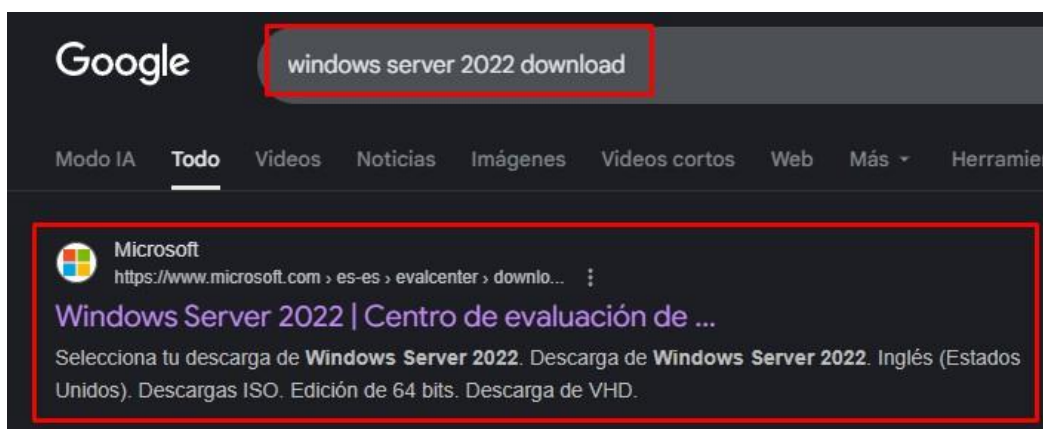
Google

windows server 2022 download

Modo IA Todo Videos Noticias Imágenes Videos cortos Web Más Herramie

Microsoft
https://www.microsoft.com › es-es › evalcenter › downlo...

Windows Server 2022 | Centro de evaluación de ...

Selecciona tu descarga de **Windows Server 2022**. Descarga de **Windows Server 2022**. Inglés (Estados Unidos). Descargas ISO. Edición de 64 bits. Descarga de VHD.